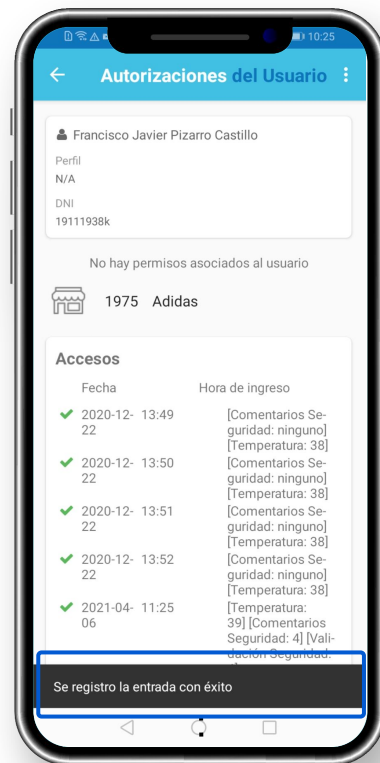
10:25

Autorizaciones del Usuario

Francisco Javier Pizarro Castillo

Perfil
N/A

DNI
19111938k

No hay permisos asociados al usuario

1975 Adidas

Accesos

| Fecha | Hora de ingreso | |
|---|---|---|
| 2020-12-22 | 13:49 | [Comentarios Seguridad: ninguno] [Temperatura: 38] |
| 2020-12-22 | 13:50 | [Comentarios Seguridad: ninguno] [Temperatura: 38] |
| 2020-12-22 | 13:51 | [Comentarios Seguridad: ninguno] [Temperatura: 38] |
| 2020-12-22 | 13:52 | [Comentarios Seguridad: ninguno] [Temperatura: 38] |
| 2021-04-06 | 11:25 | [Temperatura: 39] [Comentarios Seguridad: 4] [Validación Seguridad: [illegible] |

Se registro la entrada con éxito